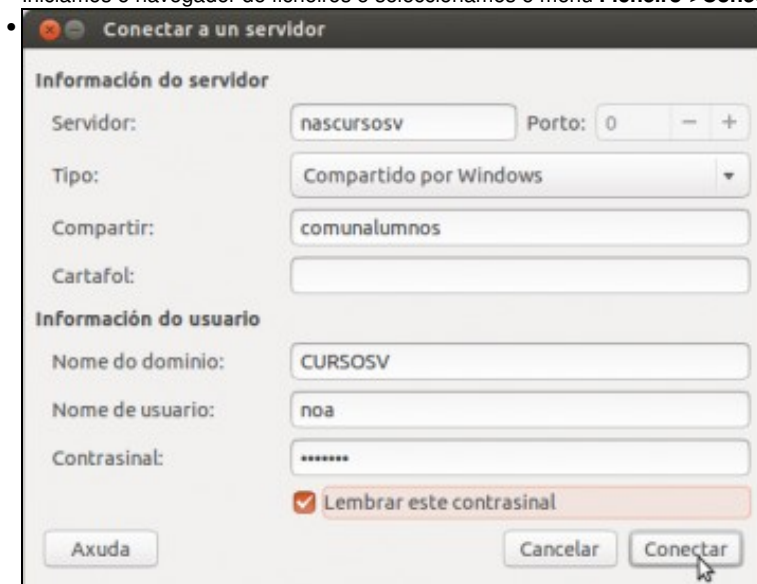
Iniciamos o navegador de ficheiros e seleccionamos o menú Ficheiro > Cone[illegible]

Conectar a un servidor

Información do servidor

Servidor: nascursosv Porto: 0 − +

Tipo: Compartido por Windows

Compartir: comunalumnos

Cartafol:

Información do usuario

Nome do dominio: CURSOSV

Nome de usuario: noa

Contrasinal: •••••••

Lembrar este contrasinal

Axuda

Cancelar Conectar